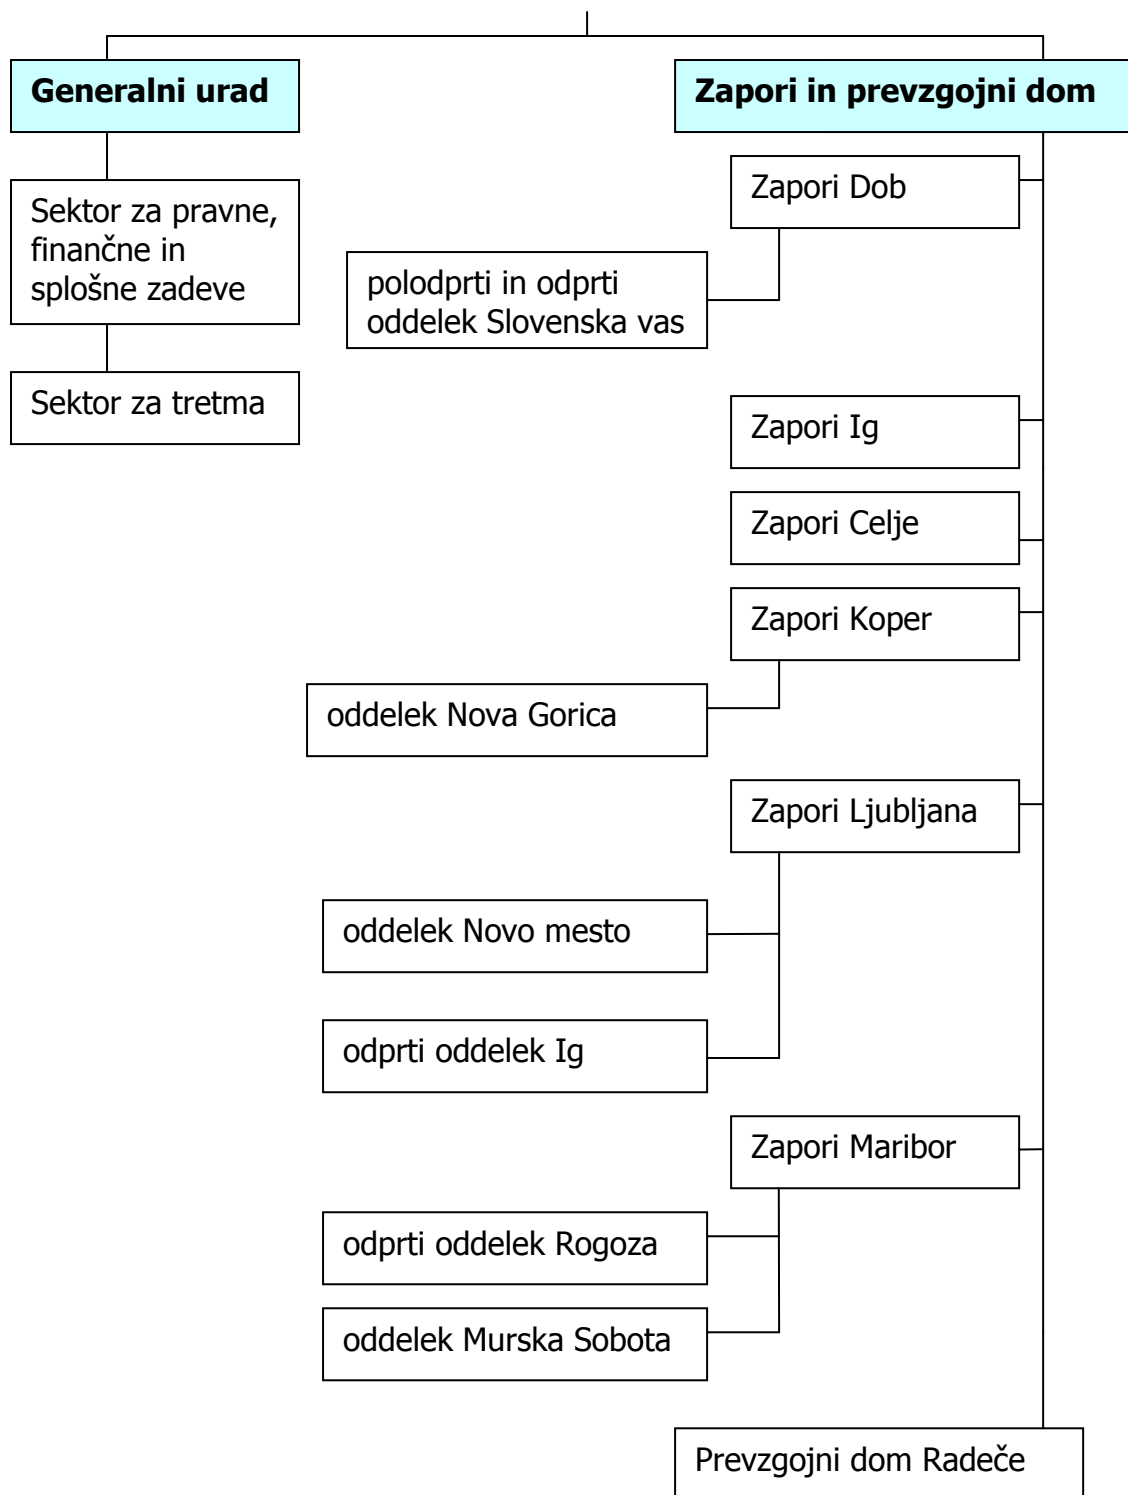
Generalni urad

Sektor za pravne, finančne in splošne zadeve

Sektor za tretma

Zapori in prevzgojni dom

Zapori Dob

polodprti in odprti oddelek Slovenska vas

Zapori Ig

Zapori Celje

Zapori Koper

oddelek Nova Gorica

Zapori Ljubljana

oddelek Novo mesto

odprti oddelek Ig

Zapori Maribor

odprti oddelek Rogoza

oddelek Murska Sobota

Prevzgojni dom Radeče